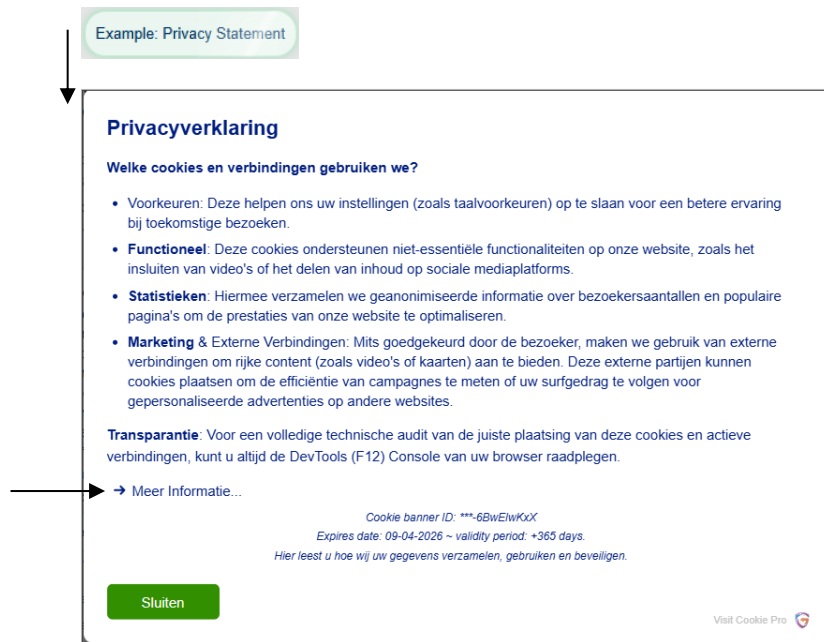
Example: Privacy Statement

Privacyverklaring

Welke cookies en verbindingen gebruiken we?

- Voorkeuren: Deze helpen ons uw instellingen (zoals taalvoorkeuren) op te slaan voor een betere ervaring bij toekomstige bezoeken.
- **Functioneel**: Deze cookies ondersteunen niet-essentiële functionaliteiten op onze website, zoals het insluiten van video's of het delen van inhoud op sociale mediaplatforms.
- **Statistieken**: Hiermee verzamelen we geanonimiseerde informatie over bezoekersaantallen en populaire pagina's om de prestaties van onze website te optimaliseren.
- **Marketing** & Externe Verbindingen: Mits goedgekeurd door de bezoeker, maken we gebruik van externe verbindingen om rijke content (zoals video's of kaarten) aan te bieden. Deze externe partijen kunnen cookies plaatsen om de efficiëntie van campagnes te meten of uw surfgedrag te volgen voor gepersonaliseerde advertenties op andere websites.

**Transparantie**: Voor een volledige technische audit van de juiste plaatsing van deze cookies en actieve verbindingen, kunt u altijd de DevTools (F12) Console van uw browser raadplegen.

➜ Meer Informatie...

Cookie banner ID: ***-6BwElwKxX
Expires date: 09-04-2026 ~ validity period: +365 days.
Hier leest u hoe wij uw gegevens verzamelen, gebruiken en beveiligen.

Sluiten

Visit Cookie Pro